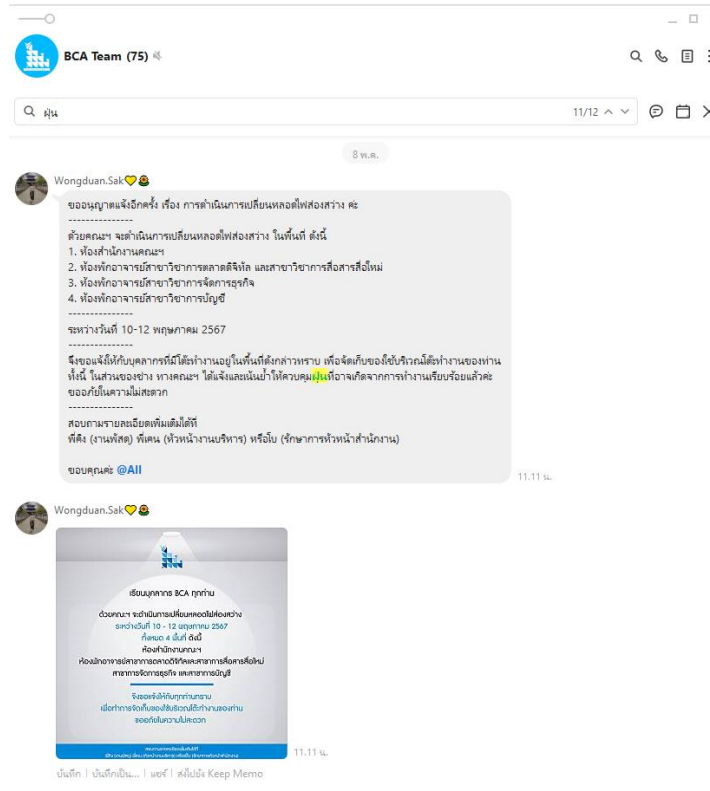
BCA Team (75)

ฝุ่น

11/12

8 พ.ค.

Wongduan.Sak

ขออนุญาตแจ้งอีกครั้ง เรื่อง การดำเนินการเปลี่ยนหลอดไฟส่องสว่าง ค่ะ
---------------
ด้วยคณะฯ จะดำเนินการเปลี่ยนหลอดไฟส่องสว่าง ในพื้นที่ ดังนี้
1. ห้องสำนักงานคณะฯ
2. ห้องพักอาจารย์สาขาวิชาการตลาดดิจิทัล และสาขาวิชาการสื่อสารสื่อใหม่
3. ห้องพักอาจารย์สาขาวิชาการจัดการธุรกิจ
4. ห้องพักอาจารย์สาขาวิชาการบัญชี
---------------
ระหว่างวันที่ 10-12 พฤษภาคม 2567
---------------
จึงขอแจ้งให้กับบุคลากรที่มีโต๊ะทำงานอยู่ในพื้นที่ดังกล่าวทราบ เพื่อจัดเก็บของใช้บริเวณโต๊ะทำงานของท่าน ทั้งนี้ ในส่วนของช่าง ทางคณะฯ ได้แจ้งและเน้นย้ำให้ควบคุมฝุ่นที่อาจเกิดจากการทำงานเรียบร้อยแล้วค่ะ ขออภัยในความไม่สะดวก
---------------
สอบถามรายละเอียดเพิ่มเติมได้ที่
พี่ลิง (งานพัสดุ) พี่เคน (หัวหน้างานบริหาร) หรือโบ (รักษาการหัวหน้าสำนักงาน)

ขอบคุณค่ะ @All

11.11 น.

Wongduan.Sak

เรียนบุคลากร BCA ทุกท่าน

ด้วยคณะฯ จะดำเนินการเปลี่ยนหลอดไฟส่องสว่าง
ระหว่างวันที่ 10 - 12 พฤษภาคม 2567
ทั้งหมด 4 พื้นที่ ดังนี้
ห้องสำนักงานคณะฯ
ห้องพักอาจารย์สาขาการตลาดดิจิทัลและสาขาการสื่อสารสื่อใหม่
สาขาการจัดการธุรกิจ และสาขาการบัญชี

จึงขอแจ้งให้กับทุกท่านทราบ
เพื่อทำการจัดเก็บของใช้บริเวณโต๊ะทำงานของท่าน
ขออภัยในความไม่สะดวก

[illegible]

11.11 น.

บันทึก | บันทึกเป็น... | แชร์ | ส่งไปยัง Keep Memo